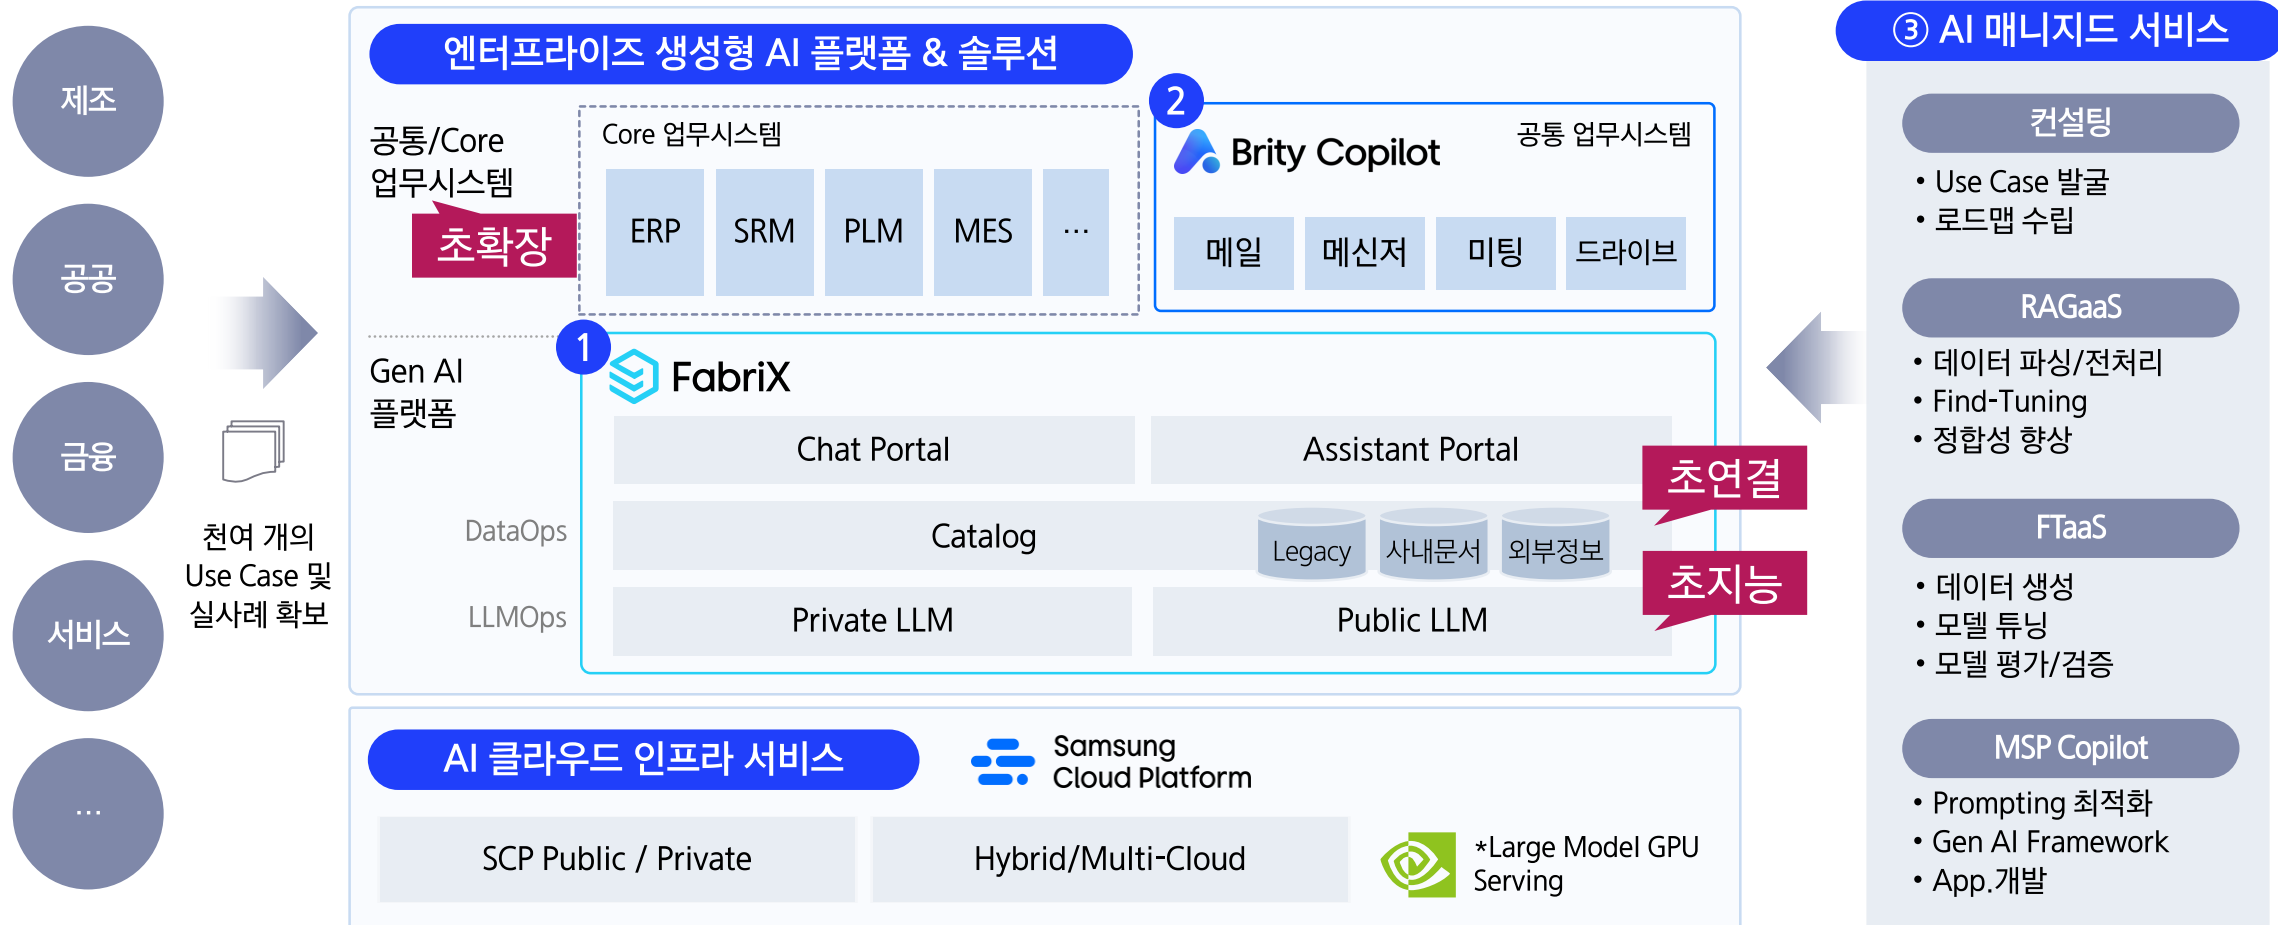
제조

공공

금융

서비스

...

천여 개의 Use Case 및 실사례 확보

엔터프라이즈 생성형 AI 플랫폼 & 솔루션

공통/Core 업무시스템

초확장

Core 업무시스템

ERP

SRM

PLM

MES

...

2

Brity Copilot

공통 업무시스템

메일

메신저

미팅

드라이브

Gen AI 플랫폼

1

FabriX

Chat Portal

Assistant Portal

초연결

DataOps

Catalog

Legacy

사내문서

외부정보

LLMOps

Private LLM

Public LLM

초지능

AI 클라우드 인프라 서비스

Samsung Cloud Platform

SCP Public / Private

Hybrid/Multi-Cloud

*Large Model GPU Serving

③ AI 매니지드 서비스

컨설팅

• Use Case 발굴
• 로드맵 수립

RAGaaS

• 데이터 파싱/전처리
• Find-Tuning
• 정합성 향상

FTaaS

• 데이터 생성
• 모델 튜닝
• 모델 평가/검증

MSP Copilot

• Prompting 최적화
• Gen AI Framework
• App.개발